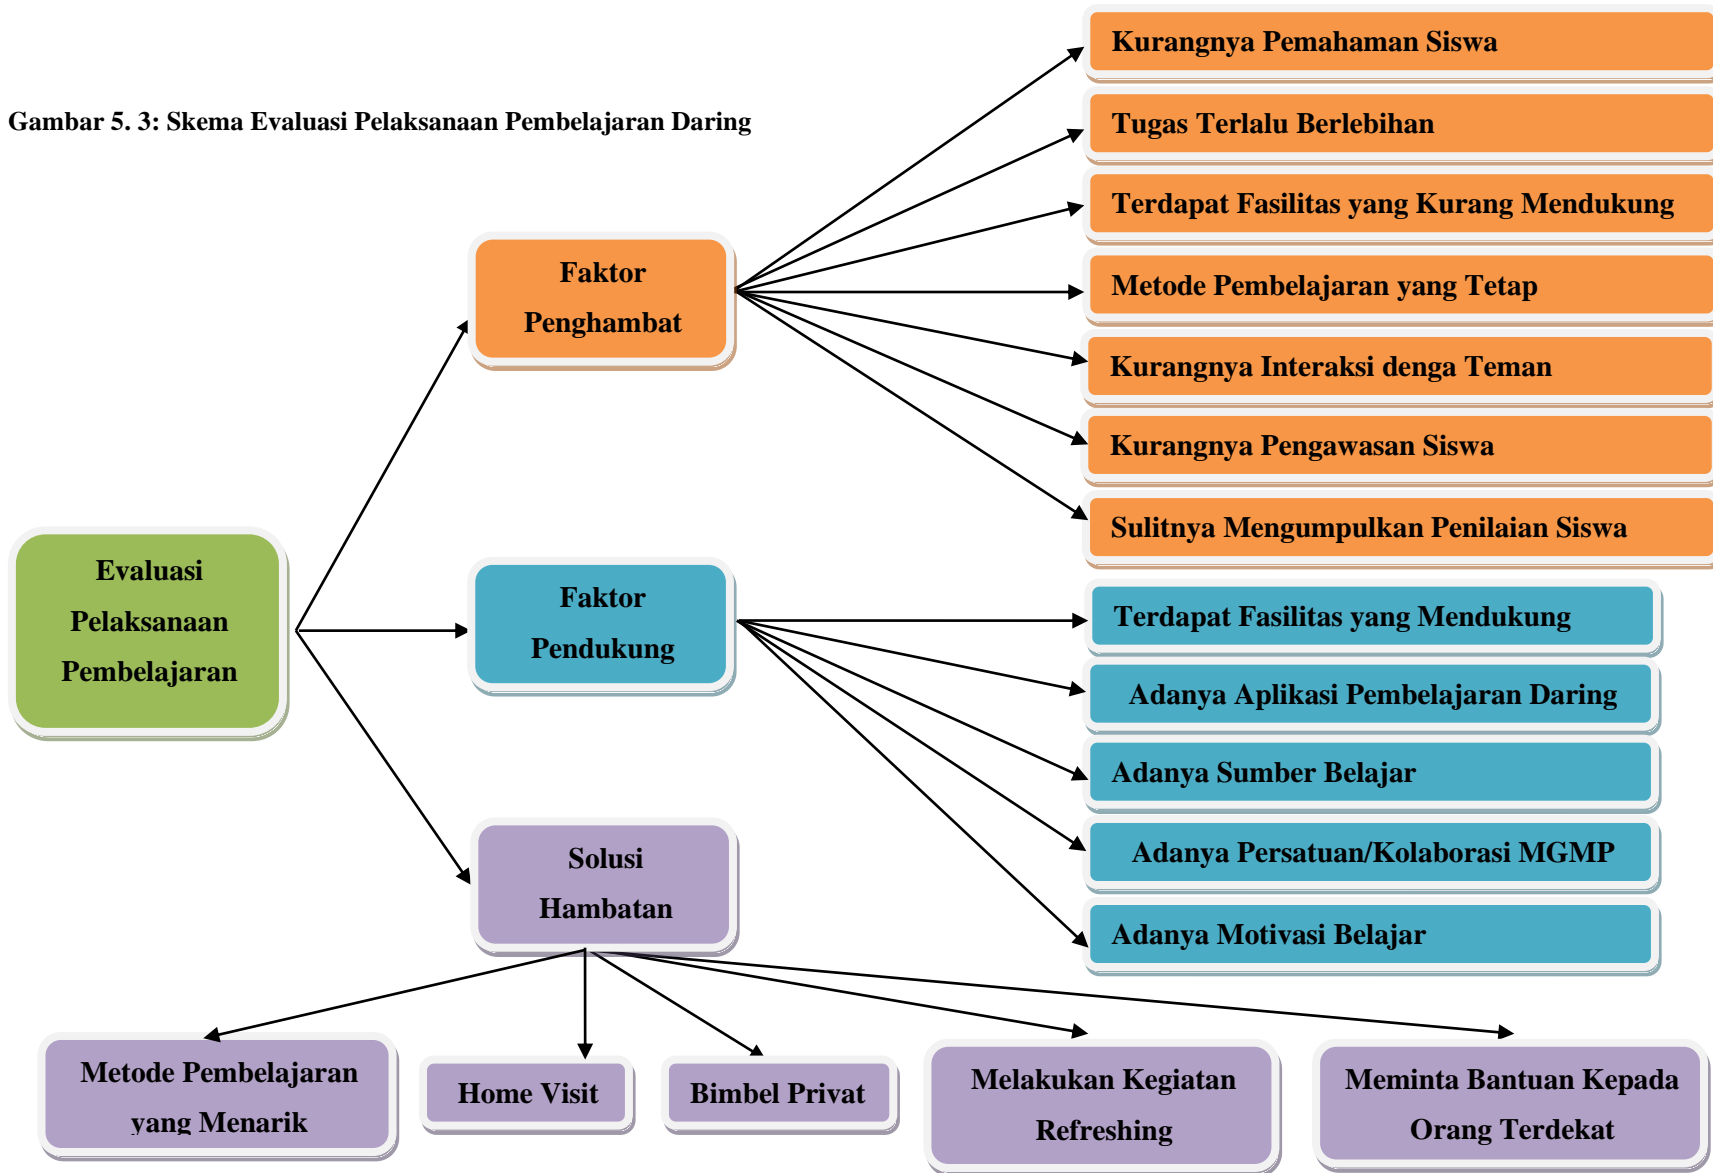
Gambar 5. 3: Skema Evaluasi Pelaksanaan Pembelajaran Daring

Evaluasi Pelaksanaan Pembelajaran

Faktor Penghambat

Kurangnya Pemahaman Siswa

Tugas Terlalu Berlebihan

Terdapat Fasilitas yang Kurang Mendukung

Metode Pembelajaran yang Tetap

Kurangnya Interaksi denga Teman

Kurangnya Pengawasan Siswa

Sulitnya Mengumpulkan Penilaian Siswa

Faktor Pendukung

Terdapat Fasilitas yang Mendukung

Adanya Aplikasi Pembelajaran Daring

Adanya Sumber Belajar

Adanya Persatuan/Kolaborasi MGMP

Adanya Motivasi Belajar

Solusi Hambatan

Metode Pembelajaran yang Menarik

Home Visit

Bimbel Privat

Melakukan Kegiatan Refreshing

Meminta Bantuan Kepada Orang Terdekat